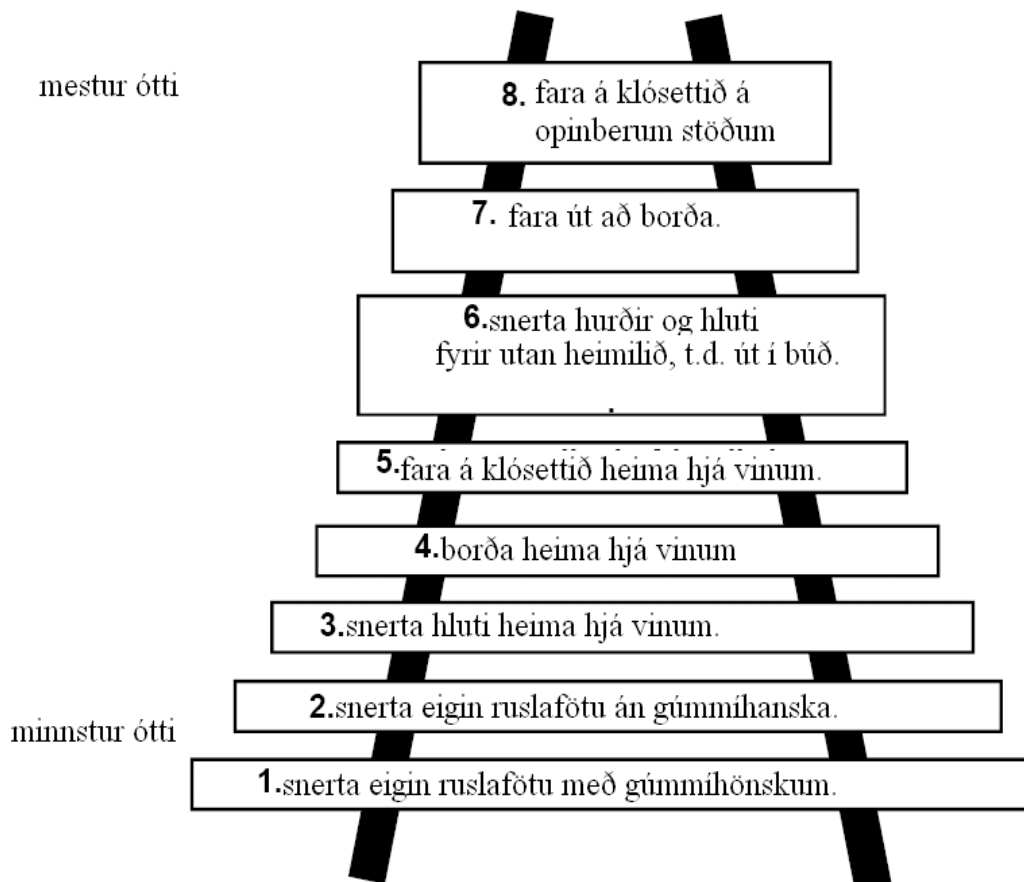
mestur ótti

8. fara á klósettið á opinberum stöðum

7. fara út að borða.

6.snerta hurðir og hluti fyrir utan heimilið, t.d. út í búð.

5.fara á klósettið heima hjá vinum.

4.borða heima hjá vinum

3.snerta hluti heima hjá vinum.

2.snerta eigin ruslafötu án gúmmíhanska.

minnstur ótti

1.snerta eigin ruslafötu með gúmmíhönskum.